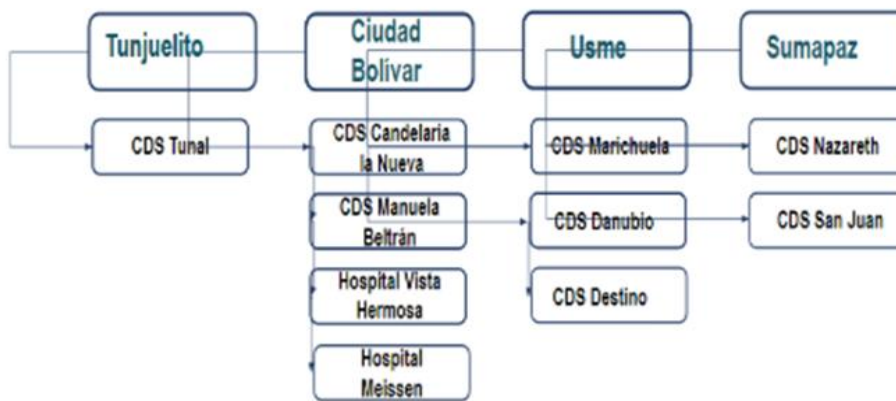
Tunjuelito

Ciudad Bolívar

Usme

Sumapaz

CDS Tunal

CDS Candelaria la Nueva

CDS Marichuela

CDS Nazareth

CDS Manuela Beltrán

CDS Danubio

CDS San Juan

Hospital Vista Hermosa

CDS Destino

Hospital Meissen